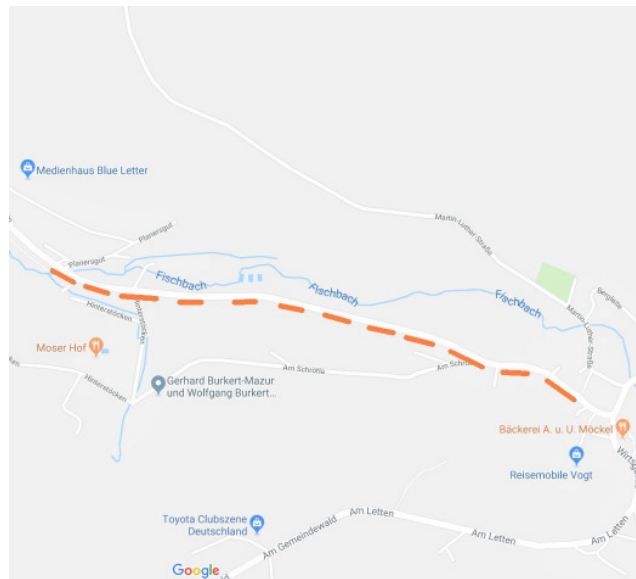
Medienhaus Blue Letter

Martin-Luther-Straße

Planerigut

Planerigut

Fischbach

Fischbach

Fischbach

Bergleite

Martin-Luther-Straße

Hinterstöcken

Moser Hof

Hinterstöcken

Am Schrotte

Am Schrotte

Gerhard Burkert-Mazur und Wolfgang Burkert...

Bäckerei A. u. U. Möckel

Reisemobile Vogt

Wirtsg

Toyota Clubszene Deutschland

Am Letten

Am Letten

Am Letten

Am Gemeindewald

Google